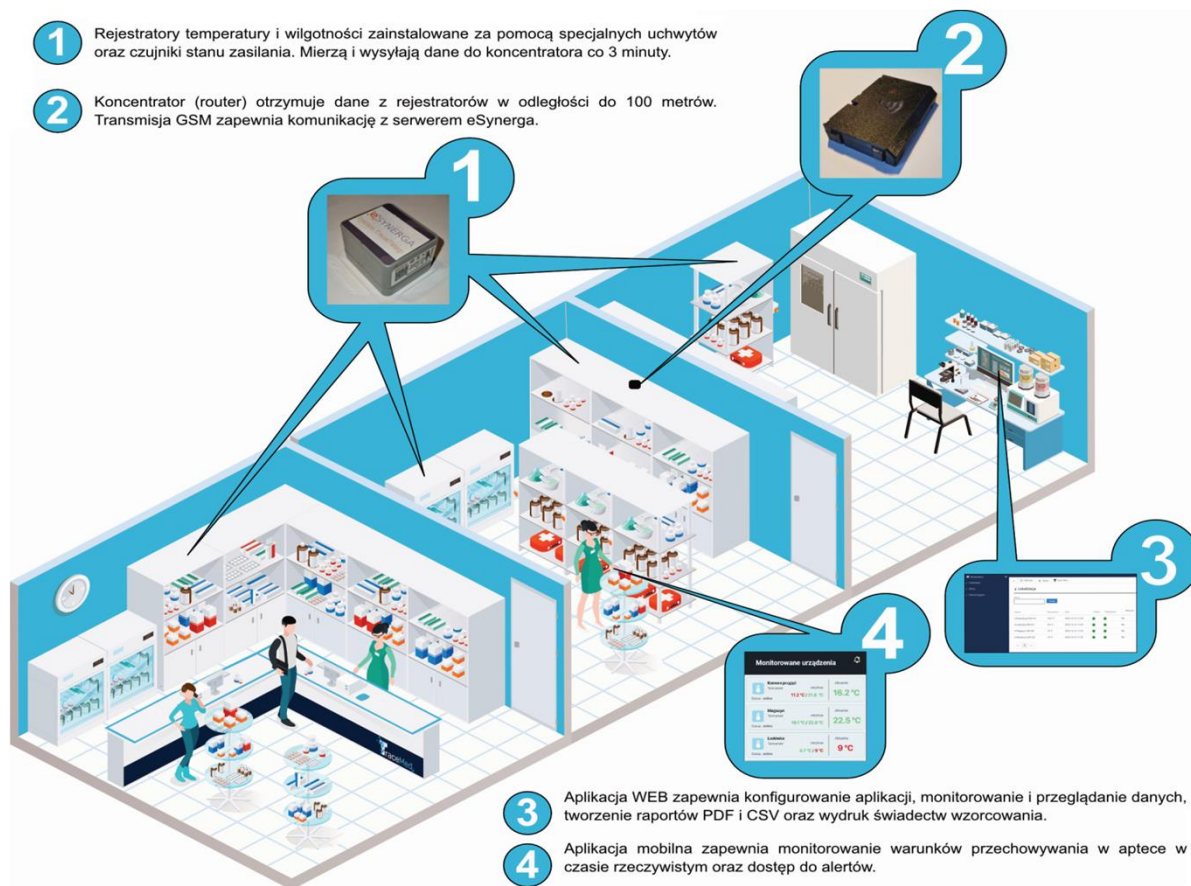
1 Rejestratory temperatury i wilgotności zainstalowane za pomocą specjalnych uchwytów oraz czujniki stanu zasilania. Mierzą i wysyłają dane do koncentratora co 3 minuty.

2 Koncentrator (router) otrzymuje dane z rejestratorów w odległości do 100 metrów. Transmisja GSM zapewnia komunikację z serwerem eSynerga.

1

eSYNERGA

2

3

4

Monitorowane urządzenia

Kanwa przyjęć
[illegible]
11.2 °C / 11.4 °C
Ostatnio
16.2 °C

Magazyn
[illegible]
18.1 °C / 22.0 °C
Ostatnio
22.5 °C

Lodówka
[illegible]
8.7 °C / 9 °C
Ostatnio
9 °C

PharmaMed

3 Aplikacja WEB zapewnia konfigurowanie aplikacji, monitorowanie i przeglądanie danych, tworzenie raportów PDF i CSV oraz wydruk świadectw wzorcowania.

4 Aplikacja mobilna zapewnia monitorowanie warunków przechowywania w aptece w czasie rzeczywistym oraz dostęp do alertów.